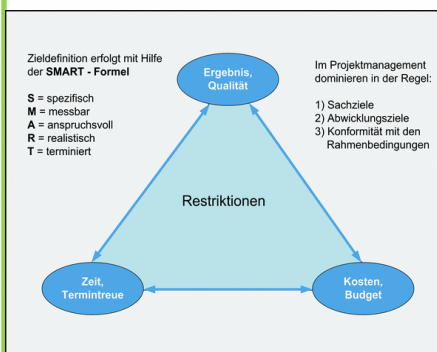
Zieldefinition erfolgt mit Hilfe der **SMART - Formel**

**S** = spezifisch
**M** = messbar
**A** = anspruchsvoll
**R** = realistisch
**T** = terminiert

Ergebnis, Qualität

Im Projektmanagement dominieren in der Regel:

1) Sachziele
2) Abwicklungsziele
3) Konformität mit den Rahmenbedingungen

Restriktionen

Zeit, Termintreue

Kosten, Budget